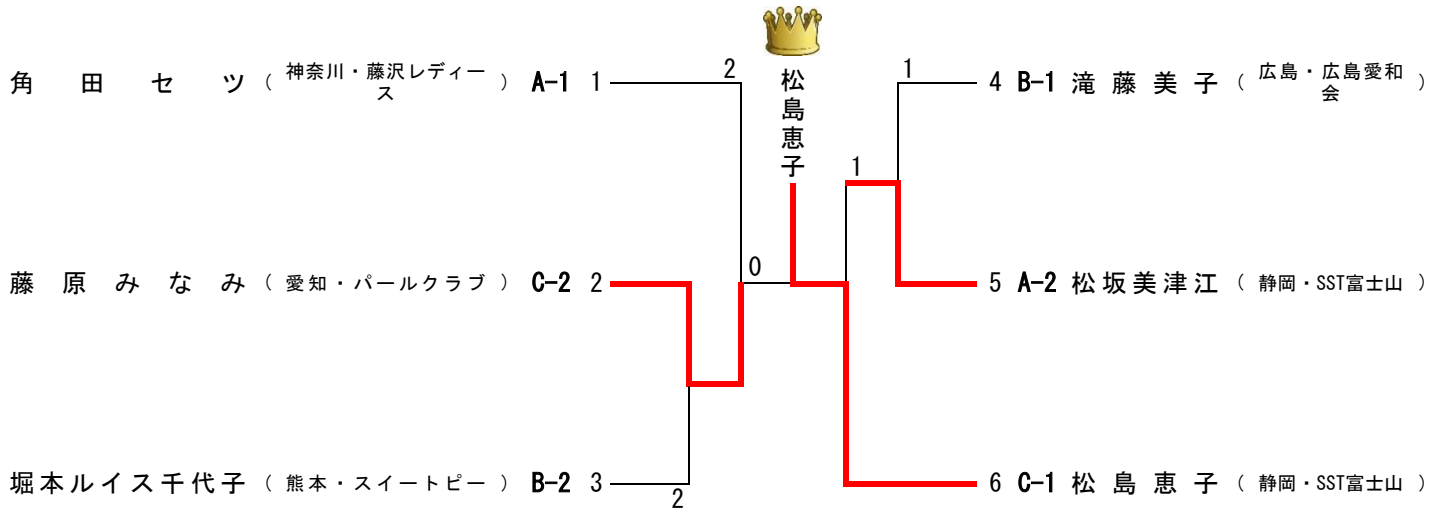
角田セツ（神奈川・藤沢レディース） A-1 1
藤原みなみ（愛知・パールクラブ） C-2 2
堀本ルイス千代子（熊本・スイートピー） B-2 3

2
0
2

松島恵子

1
1

4 B-1 滝藤美子（広島・広島愛和会）
5 A-2 松坂美津江（静岡・SST富士山）
6 C-1 松島恵子（静岡・SST富士山）